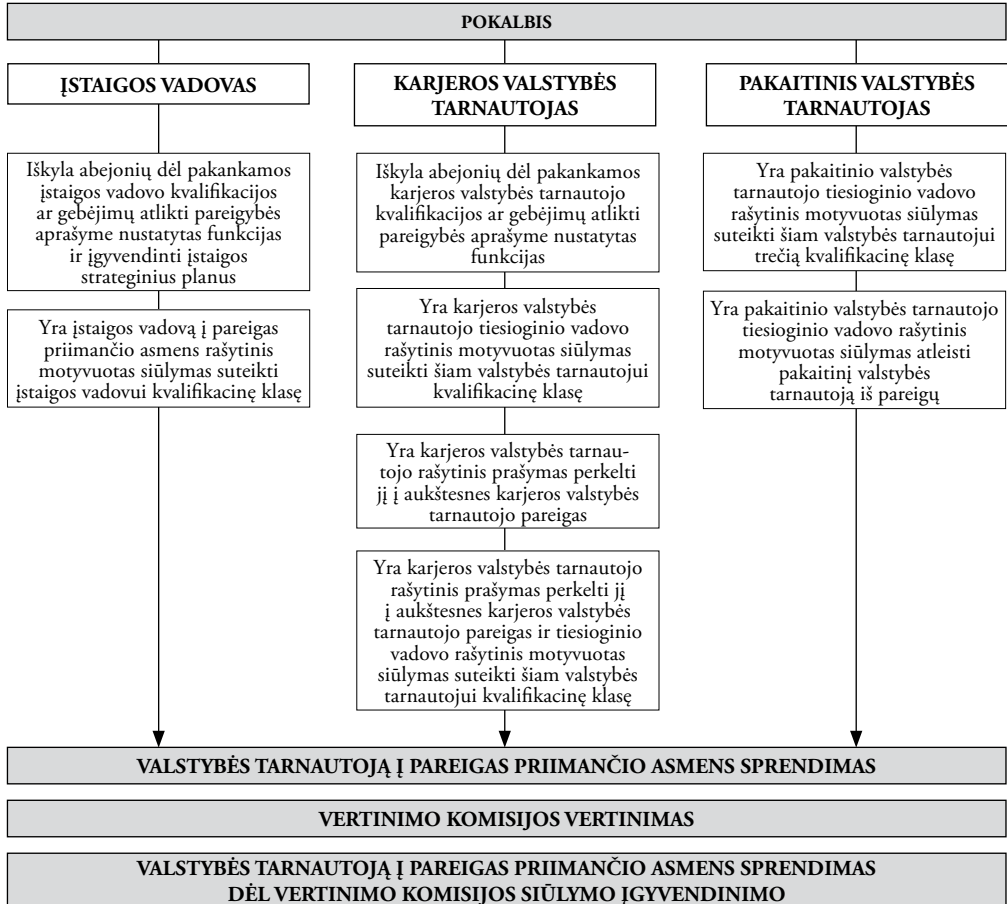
POKALBIS

ĮSTAIGOS VADOVAS

Iškyla abejonių dėl pakankamos įstaigos vadovo kvalifikacijos ar gebėjimų atlikti pareigybės aprašyme nustatytas funkcijas ir įgyvendinti įstaigos strateginius planus

Yra įstaigos vadovą į pareigas priimančio asmens rašytinis motyvuotas siūlymas suteikti įstaigos vadovui kvalifikacinę klasę

KARJEROS VALSTYBĖS TARNAUTOJAS

Iškyla abejonių dėl pakankamos karjeros valstybės tarnautojo kvalifikacijos ar gebėjimų atlikti pareigybės aprašyme nustatytas funkcijas

Yra karjeros valstybės tarnautojo tiesioginio vadovo rašytinis motyvuotas siūlymas suteikti šiam valstybės tarnautojui kvalifikacinę klasę

Yra karjeros valstybės tarnautojo rašytinis prašymas perkelti jį į aukštesnes karjeros valstybės tarnautojo pareigas

Yra karjeros valstybės tarnautojo rašytinis prašymas perkelti jį į aukštesnes karjeros valstybės tarnautojo pareigas ir tiesioginio vadovo rašytinis motyvuotas siūlymas suteikti šiam valstybės tarnautojui kvalifikacinę klasę

PAKAITINIS VALSTYBĖS TARNAUTOJAS

Yra pakaitinio valstybės tarnautojo tiesioginio vadovo rašytinis motyvuotas siūlymas suteikti šiam valstybės tarnautojui trečią kvalifikacinę klasę

Yra pakaitinio valstybės tarnautojo tiesioginio vadovo rašytinis motyvuotas siūlymas atleisti pakaitinį valstybės tarnautoją iš pareigų

VALSTYBĖS TARNAUTOJĄ Į PAREIGAS PRIIMANČIO ASMENS SPRENDIMAS

VERTINIMO KOMISIJOS VERTINIMAS

VALSTYBĖS TARNAUTOJĄ Į PAREIGAS PRIIMANČIO ASMENS SPRENDIMAS DĖL VERTINIMO KOMISIJOS SIŪLYMO ĮGYVENDINIMO